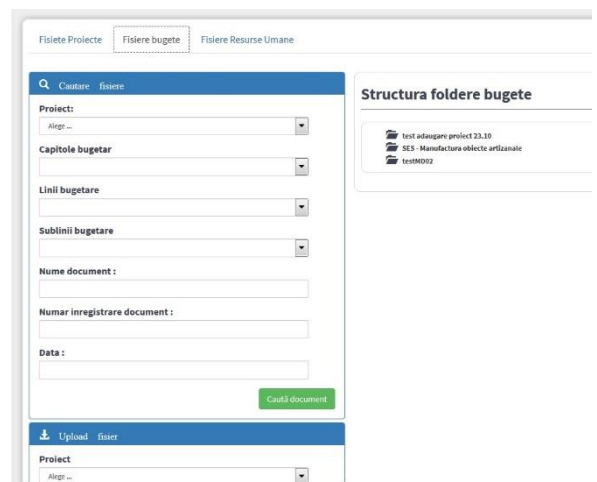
Fisiete Proiecte | Fisiere bugete | Fisiere Resurse Umane

Cautare fisiere

Proiect:
Alege ...

Capitole bugetar

Linii bugetare

Sublinii bugetare

Nume document :

Numar inregistrare document :

Data :

Caută document

Upload fisier

Proiect
Alege ...

Structura foldere bugete

test adaugare proiect 23.10
SES - Manufactura obiecte artizanale
testMD02